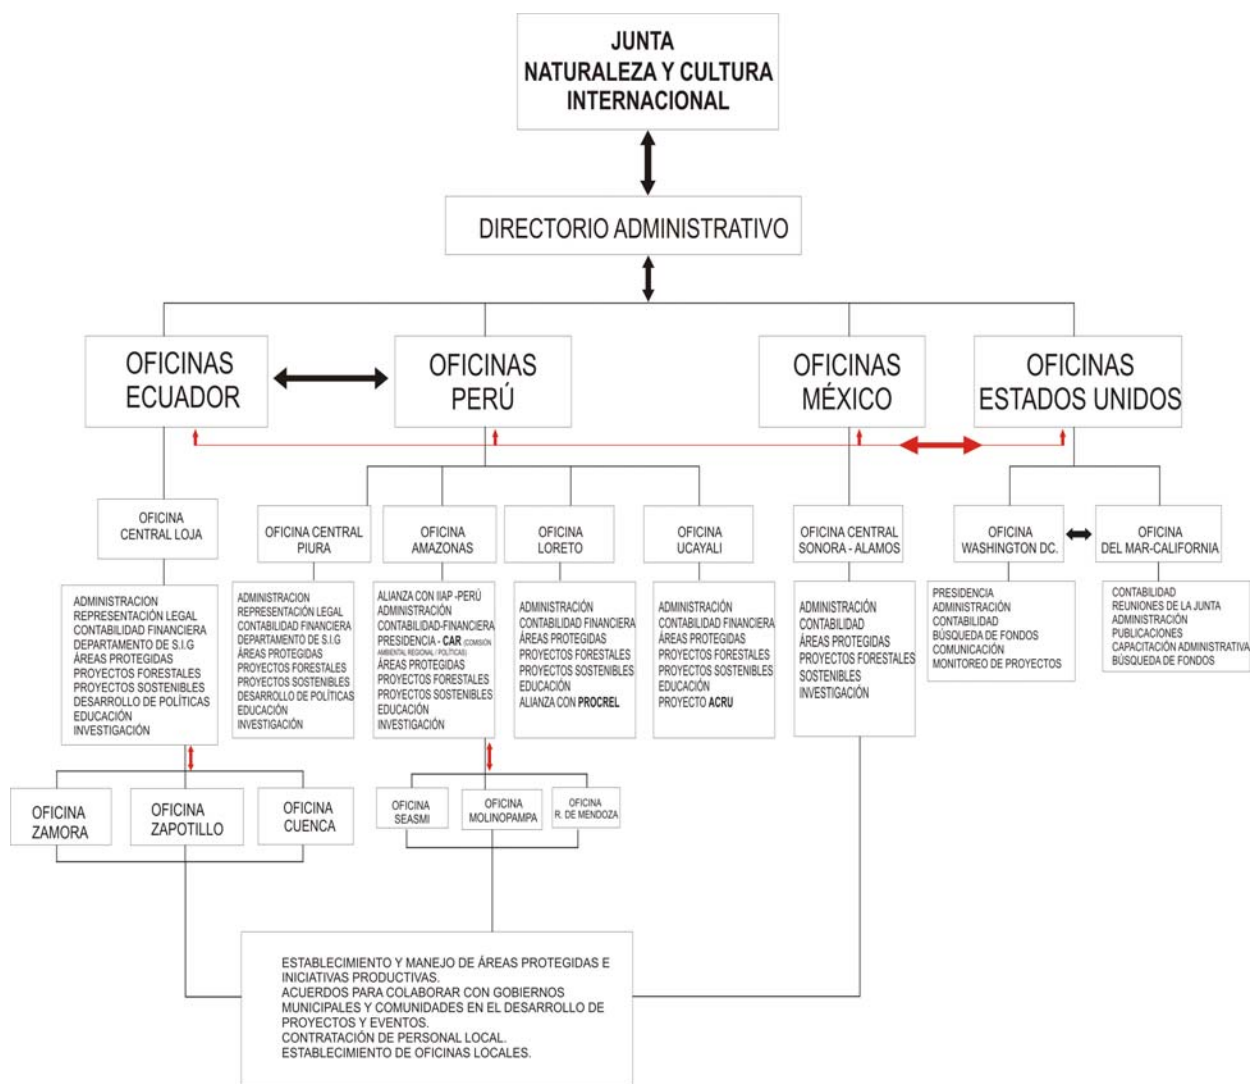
JUNTA
NATURALEZA Y CULTURA
INTERNACIONAL

DIRECTORIO ADMINISTRATIVO

OFICINAS
ECUADOR

OFICINAS
PERÚ

OFICINAS
MÉXICO

OFICINAS
ESTADOS UNIDOS

OFICINA
CENTRAL LOJA

ADMINISTRACION
REPRESENTACIÓN LEGAL
CONTABILIDAD FINANCIERA
DEPARTAMENTO DE S.I.G
ÁREAS PROTEGIDAS
PROYECTOS FORESTALES
PROYECTOS SOSTENIBLES
DESARROLLO DE POLÍTICAS
EDUCACIÓN
INVESTIGACIÓN

OFICINA CENTRAL
PIURA

ADMINISTRACION
REPRESENTACIÓN LEGAL
CONTABILIDAD FINANCIERA
DEPARTAMENTO DE S.I.G
ÁREAS PROTEGIDAS
PROYECTOS FORESTALES
PROYECTOS SOSTENIBLES
DESARROLLO DE POLÍTICAS
EDUCACIÓN
INVESTIGACIÓN

OFICINA
AMAZONAS

ALIANZA CON IIAP -PERÚ
ADMINISTRACIÓN
CONTABILIDAD-FINANCIERA
PRESIDENCIA - CAR (COMISIÓN AMBIENTAL REGIONAL / POLÍTICAS)
ÁREAS PROTEGIDAS
PROYECTOS FORESTALES
PROYECTOS SOSTENIBLES
EDUCACIÓN
INVESTIGACIÓN

OFICINA
LORETO

ADMINISTRACIÓN
CONTABILIDAD FINANCIERA
ÁREAS PROTEGIDAS
PROYECTOS FORESTALES
PROYECTOS SOSTENIBLES
EDUCACIÓN
ALIANZA CON PROCREL

OFICINA
UCAYALI

ADMINISTRACIÓN
CONTABILIDAD FINANCIERA
ÁREAS PROTEGIDAS
PROYECTOS FORESTALES
PROYECTOS SOSTENIBLES
EDUCACIÓN
PROYECTO ACRU

OFICINA CENTRAL
SONORA - ALAMOS

ADMINISTRACIÓN
CONTABILIDAD
ÁREAS PROTEGIDAS
PROYECTOS FORESTALES
SOSTENIBLES
INVESTIGACIÓN

OFICINA
WASHINGTON DC.

PRESIDENCIA
ADMINISTRACIÓN
CONTABILIDAD
BÚSQUEDA DE FONDOS
COMUNICACIÓN
MONITOREO DE PROYECTOS

OFICINA
DEL MAR-CALIFORNIA

CONTABILIDAD
REUNIONES DE LA JUNTA
ADMINISTRACIÓN
PUBLICACIONES
CAPACITACIÓN ADMINISTRATIVA
BÚSQUEDA DE FONDOS

OFICINA
ZAMORA

OFICINA
ZAPOTILLO

OFICINA
CUENCA

OFICINA
SEASMI

OFICINA
MOLINOPAMPA

OFICINA
R. DE MENDOZA

ESTABLECIMIENTO Y MANEJO DE ÁREAS PROTEGIDAS E INICIATIVAS PRODUCTIVAS.
ACUERDOS PARA COLABORAR CON GOBIERNOS MUNICIPALES Y COMUNIDADES EN EL DESARROLLO DE PROYECTOS Y EVENTOS.
CONTRATACIÓN DE PERSONAL LOCAL.
ESTABLECIMIENTO DE OFICINAS LOCALES.